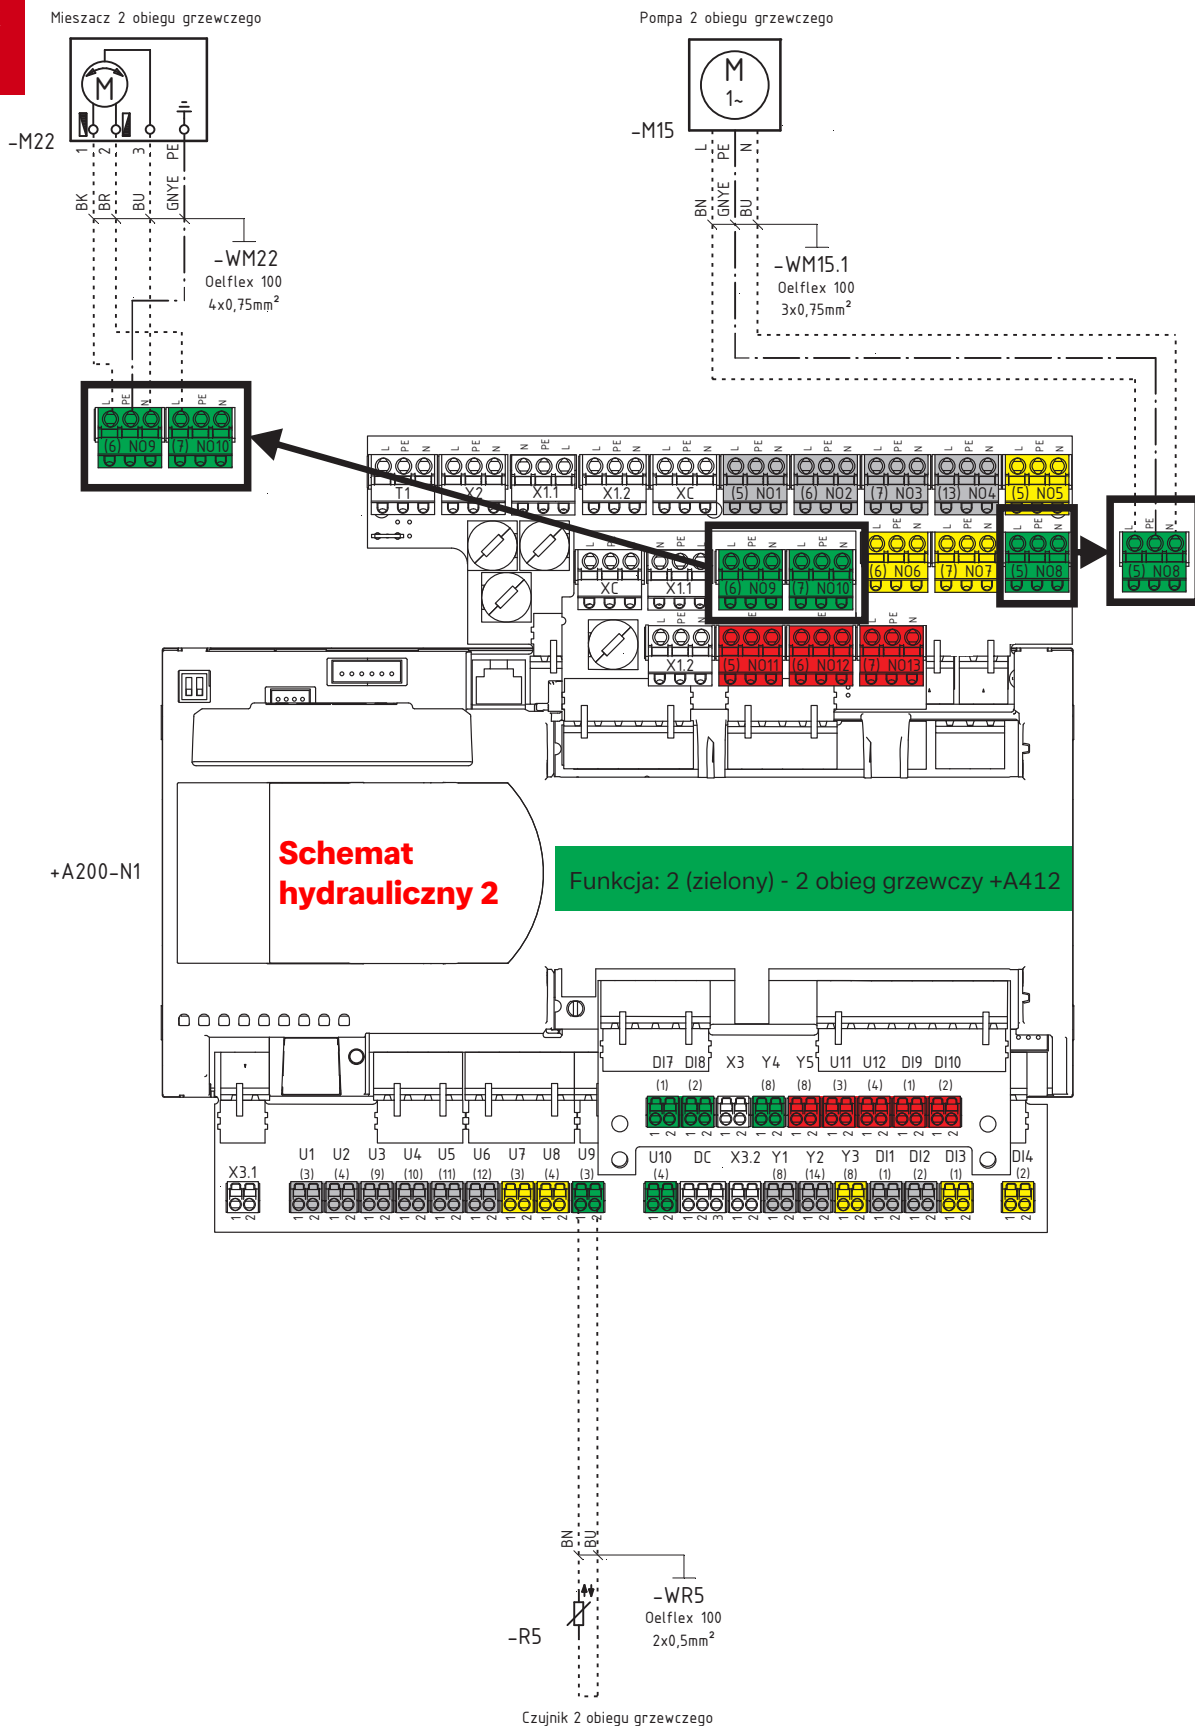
Mieszacz 2 obiegu grzewczego

M

-M22

1 2 3 PE

BK BR BU GNYE

-WM22
Oelflex 100
4x0,75mm²

L PE N L PE N
(6) NO9 (7) NO10

Pompa 2 obiegu grzewczego

M
1~

-M15

L PE N

BN GNYE BU

-WM15.1
Oelflex 100
3x0,75mm²

L PE N
(5) NO8

T1 X2 X1.1 X1.2 XC (5) NO1 (6) NO2 (7) NO3 (13) NO4 (5) NO5

XC X1.1 (6) NO9 (7) NO10 (6) NO6 (7) NO7 (5) NO8

X1.2 (5) NO11 (6) NO12 (7) NO13

+A200-N1

Schemat
hydrauliczny 2

Funkcja: 2 (zielony) - 2 obieg grzewczy +A412

DI7 DI8 X3 Y4 Y5 U11 U12 DI9 DI10
(1) (2) (8) (8) (3) (4) (1) (2)

X3.1 U1 U2 U3 U4 U5 U6 U7 U8 U9 U10 DC X3.2 Y1 Y2 Y3 DI1 DI2 DI3 DI4
(3) (4) (9) (10) (11) (12) (3) (4) (3) (4) (8) (14) (8) (1) (2) (1) (2)

BN BU

-WR5
Oelflex 100
2x0,5mm²

-R5

Czujnik 2 obiegu grzewczego